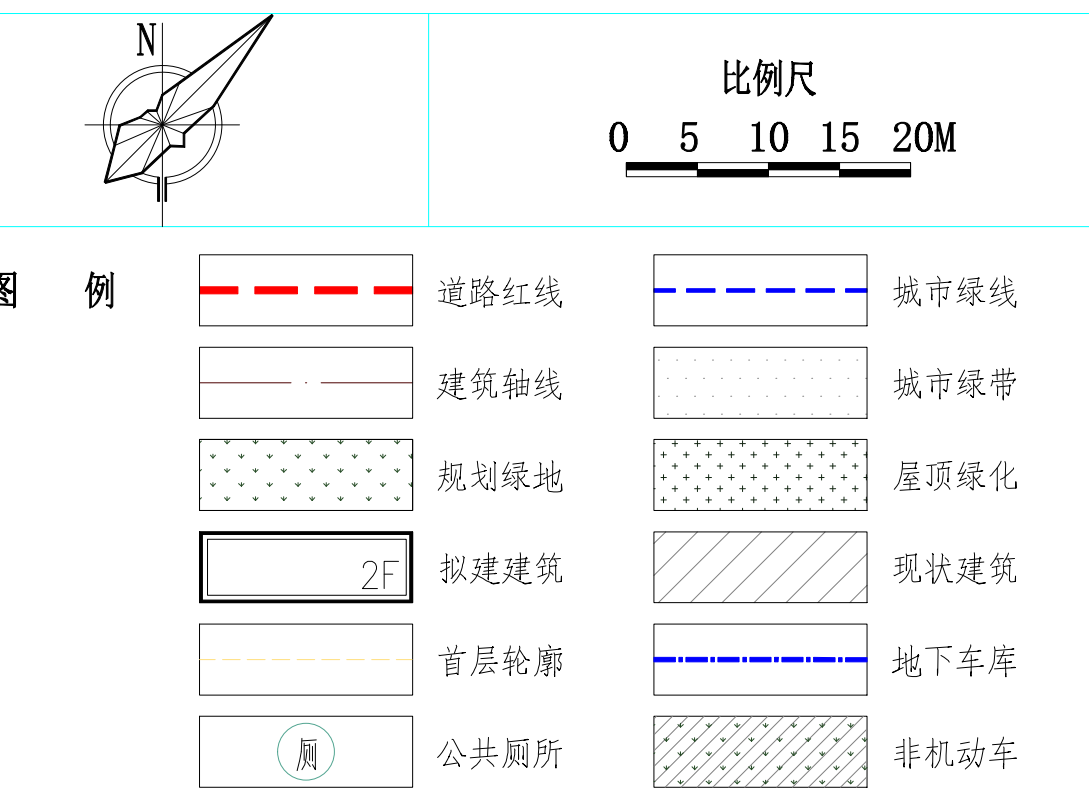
N

比例尺

0 5 10 15 20M

图 例

| | 道路红线 | | 城市绿线 |
|---|---|---|---|
| | 建筑轴线 | | 城市绿带 |
| | 规划绿地 | | 屋顶绿化 |
| 2F | 拟建建筑 | | 现状建筑 |
| | 首层轮廓 | | 地下车库 |
| 厕 | 公共厕所 | | 非机动车 |